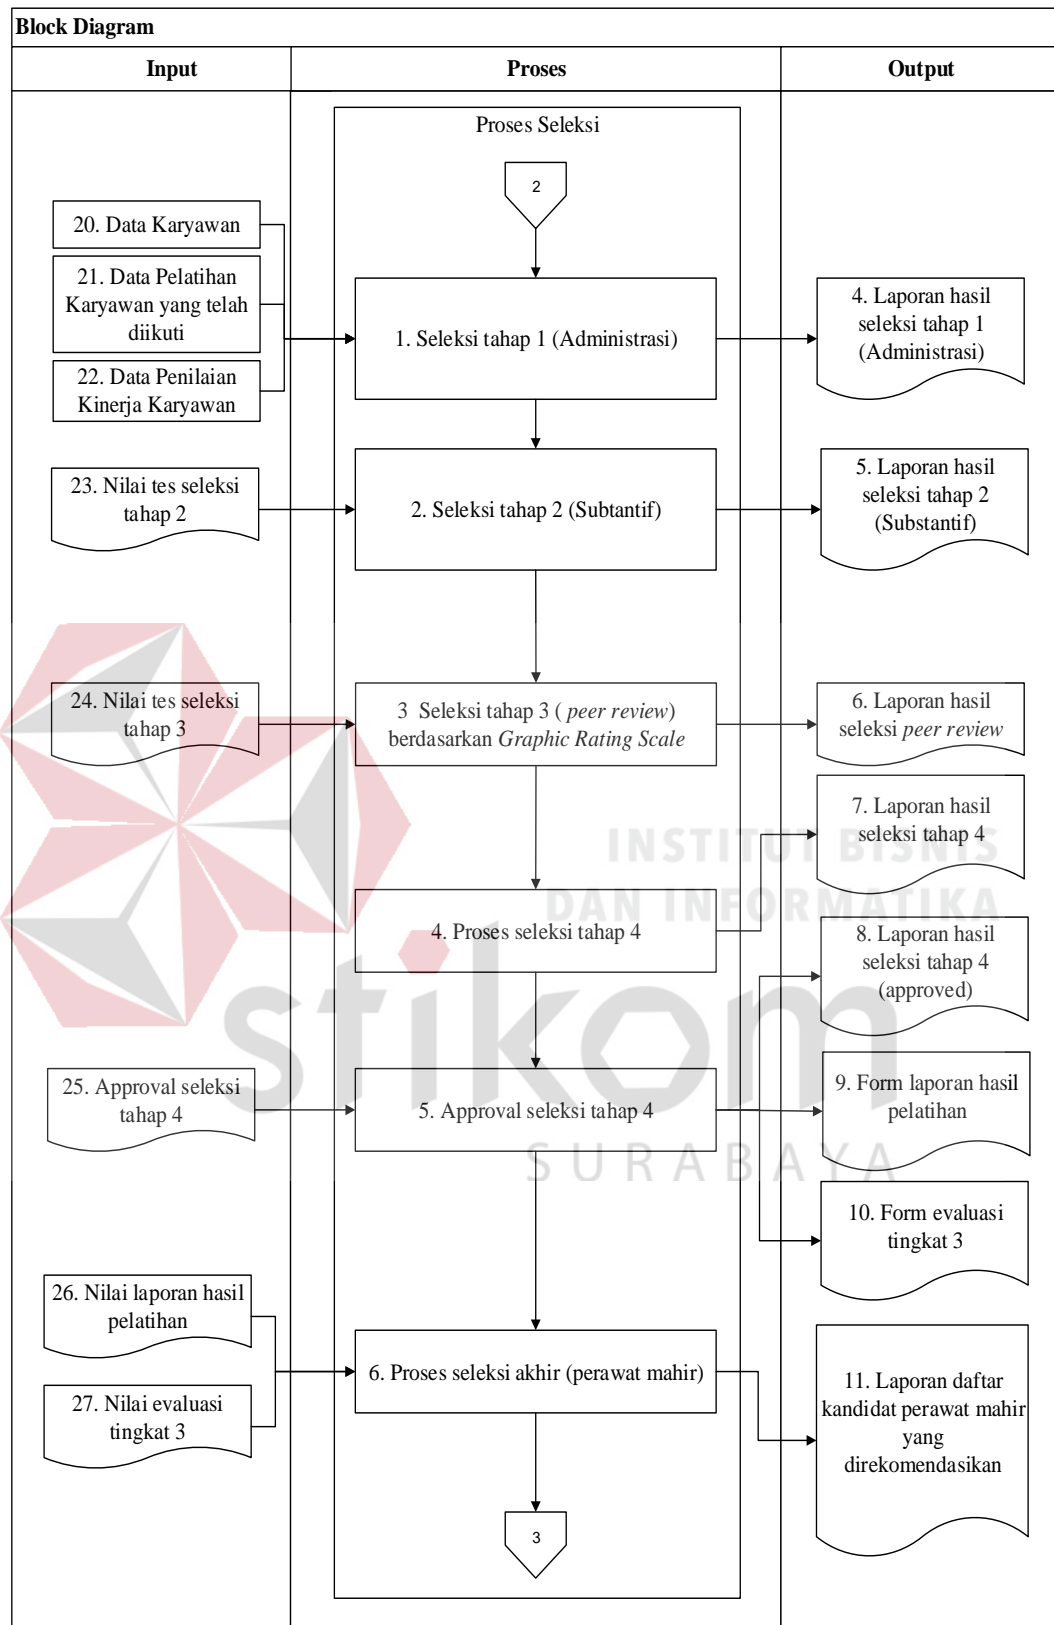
Block Diagram

| Input | Proses | Output |
|---|---|---|

Proses Seleksi

2

20. Data Karyawan

21. Data Pelatihan Karyawan yang telah diikuti

22. Data Penilaian Kinerja Karyawan

1. Seleksi tahap 1 (Administrasi)

4. Laporan hasil seleksi tahap 1 (Administrasi)

23. Nilai tes seleksi tahap 2

2. Seleksi tahap 2 (Subtantif)

5. Laporan hasil seleksi tahap 2 (Substantif)

24. Nilai tes seleksi tahap 3

3 Seleksi tahap 3 ( peer review) berdasarkan Graphic Rating Scale

6. Laporan hasil seleksi peer review

7. Laporan hasil seleksi tahap 4

4. Proses seleksi tahap 4

8. Laporan hasil seleksi tahap 4 (approved)

25. Approval seleksi tahap 4

5. Approval seleksi tahap 4

9. Form laporan hasil pelatihan

10. Form evaluasi tingkat 3

26. Nilai laporan hasil pelatihan

27. Nilai evaluasi tingkat 3

6. Proses seleksi akhir (perawat mahir)

11. Laporan daftar kandidat perawat mahir yang direkomendasikan

3

INSTITUT BISNIS DAN INFORMATIKA

stikom

SURABAYA